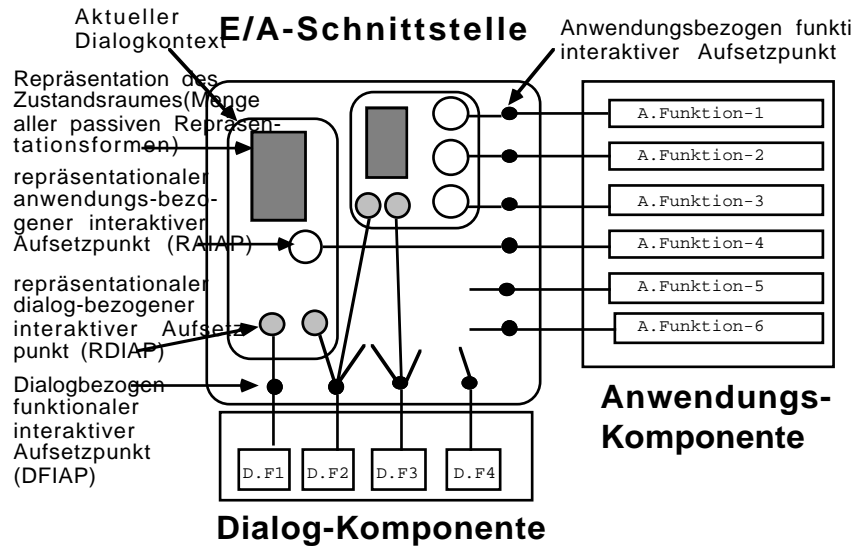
Aktueller Dialogkontext

E/A-Schnittstelle

Anwendungsbezogen funkti interaktiver Aufsetzpunkt

Repräsentation des Zustandsraumes(Menge aller passiven Repräsentationsformen)

repräsentationaler anwendungs-bezogener interaktiver Aufsetzpunkt (RAIAP)

repräsentationaler dialog-bezogener interaktiver Aufsetzpunkt (RDIAP)

Dialogbezogen funktionaler interaktiver Aufsetzpunkt (DFIAP)

A.Funktion-1
A.Funktion-2
A.Funktion-3
A.Funktion-4
A.Funktion-5
A.Funktion-6

Anwendungs-Komponente

D.F1 D.F2 D.F3 D.F4

Dialog-Komponente